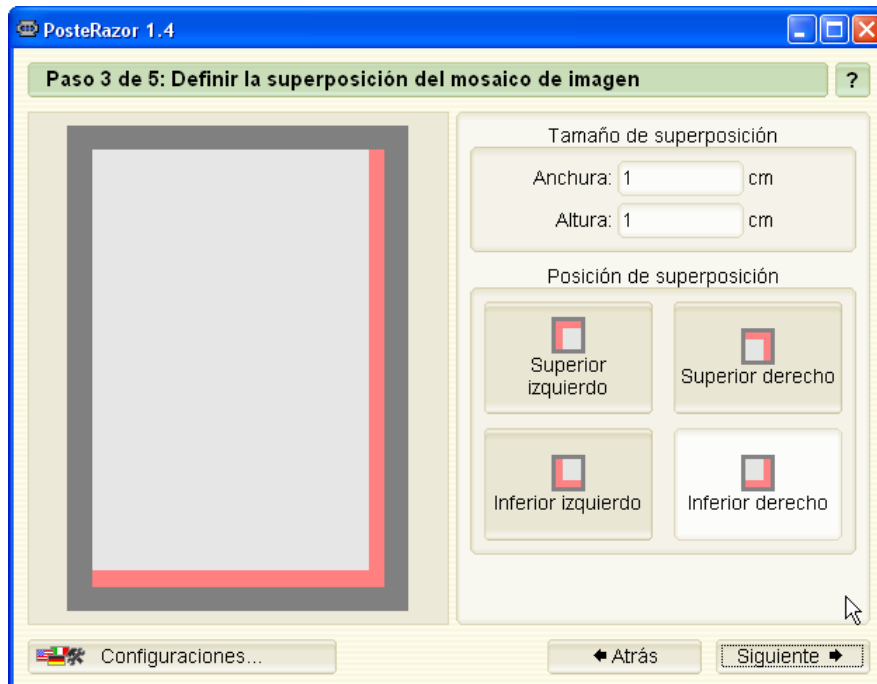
PosteRazor 1.4

Paso 3 de 5: Definir la superposición del mosaico de imagen

?

Tamaño de superposición

Anchura: 1 cm

Altura: 1 cm

Posición de superposición

Superior izquierdo

Superior derecho

Inferior izquierdo

Inferior derecho

Configuraciones...

Atrás

Siguiente